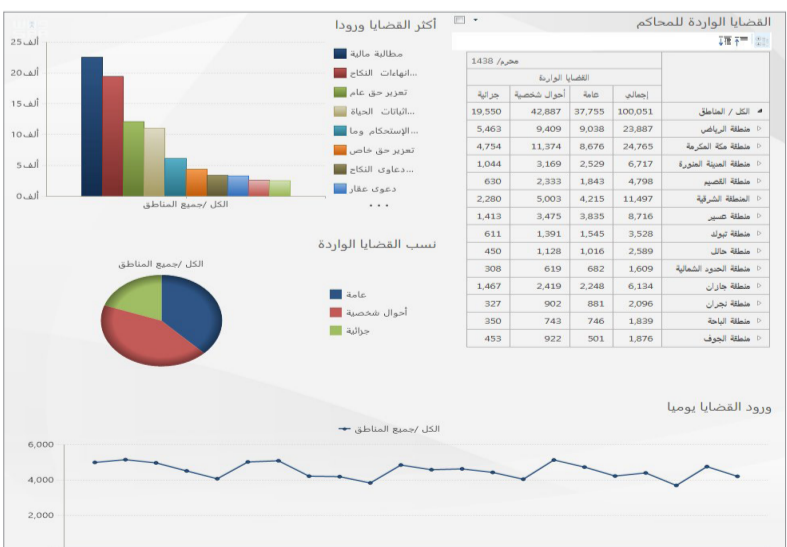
القضايا الواردة للمحاكم

محرم/ 1438

القضايا الواردة

| | إجمالي | عامة | أحوال شخصية | جزائية |
|---|---|---|---|---|
| الكل / المناطق | 100,051 | 37,755 | 42,887 | 19,550 |
| منطقة الرياض | 23,887 | 9,038 | 9,409 | 5,463 |
| منطقة مكة المكرمة | 24,765 | 8,676 | 11,374 | 4,754 |
| منطقة المدينة المنورة | 6,717 | 2,529 | 3,169 | 1,044 |
| منطقة القصيم | 4,798 | 1,843 | 2,333 | 630 |
| المنطقة الشرقية | 11,497 | 4,215 | 5,003 | 2,280 |
| منطقة عسير | 8,716 | 3,835 | 3,475 | 1,413 |
| منطقة تبوك | 3,528 | 1,545 | 1,391 | 611 |
| منطقة حائل | 2,589 | 1,016 | 1,128 | 450 |
| منطقة الحدود الشمالية | 1,609 | 682 | 619 | 308 |
| منطقة جازان | 6,134 | 2,248 | 2,419 | 1,467 |
| منطقة نجران | 2,096 | 881 | 902 | 327 |
| منطقة الباحة | 1,839 | 746 | 743 | 350 |
| منطقة الجوف | 1,876 | 501 | 922 | 453 |

أكثر القضايا ورودا

25 ألف
20 ألف
15 ألف
10 ألف
5 ألف
0 ألف

الكل /جميع المناطق

مطالبة مالية
انهاءات النكاح...
تعزير حق عام
اثباتات الحياة...
الإستحكام وما...
تعزير حق خاص
دعاوى النكاح...
دعوى عقار
• • •

نسب القضايا الواردة

الكل /جميع المناطق

عامة
أحوال شخصية
جزائية

ورود القضايا يوميا

الكل /جميع المناطق

6,000
4,000
2,000